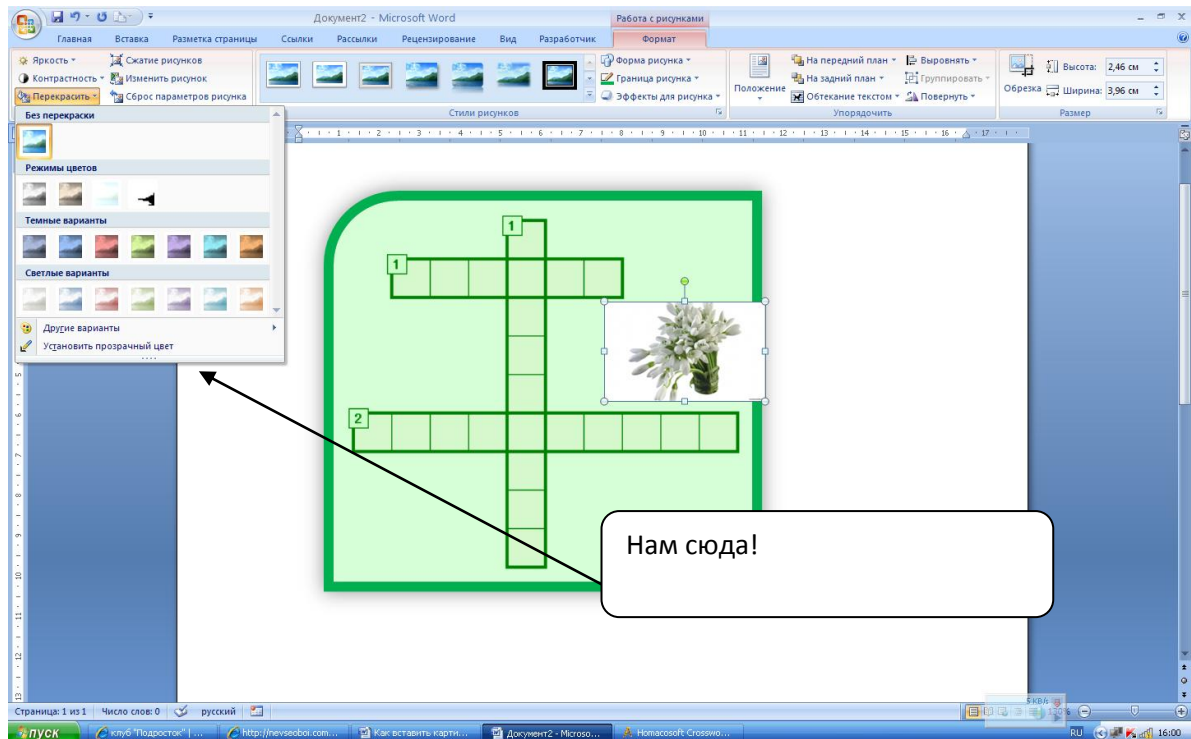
Документ2 - Microsoft Word
Работа с рисунками
Главная Вставка Разметка страницы Ссылки Рассылки Рецензирование Вид Разработчик Формат
Яркость
Контрастность
Перекрасить
Сжатие рисунков
Изменить рисунок
Сброс параметров рисунка
Форма рисунка
Граница рисунка
Эффекты для рисунка
Стили рисунков
Положение
На передний план
На задний план
Обтекание текстом
Выровнять
Группировать
Повернуть
Упорядочить
Обрезка
Высота: 2,46 см
Ширина: 3,96 см
Размер
Без перекраски
Режимы цветов
Темные варианты
Светлые варианты
Другие варианты
Установить прозрачный цвет

1
1
2

Нам сюда!

Страница: 1 из 1 Число слов: 0 русский
пуск
клуб "Подросток" | ...
http://nevseoboi.com...
Как вставить карти...
Документ2 - Microso...
Hamacosoft Crosswo...
RU 16:00